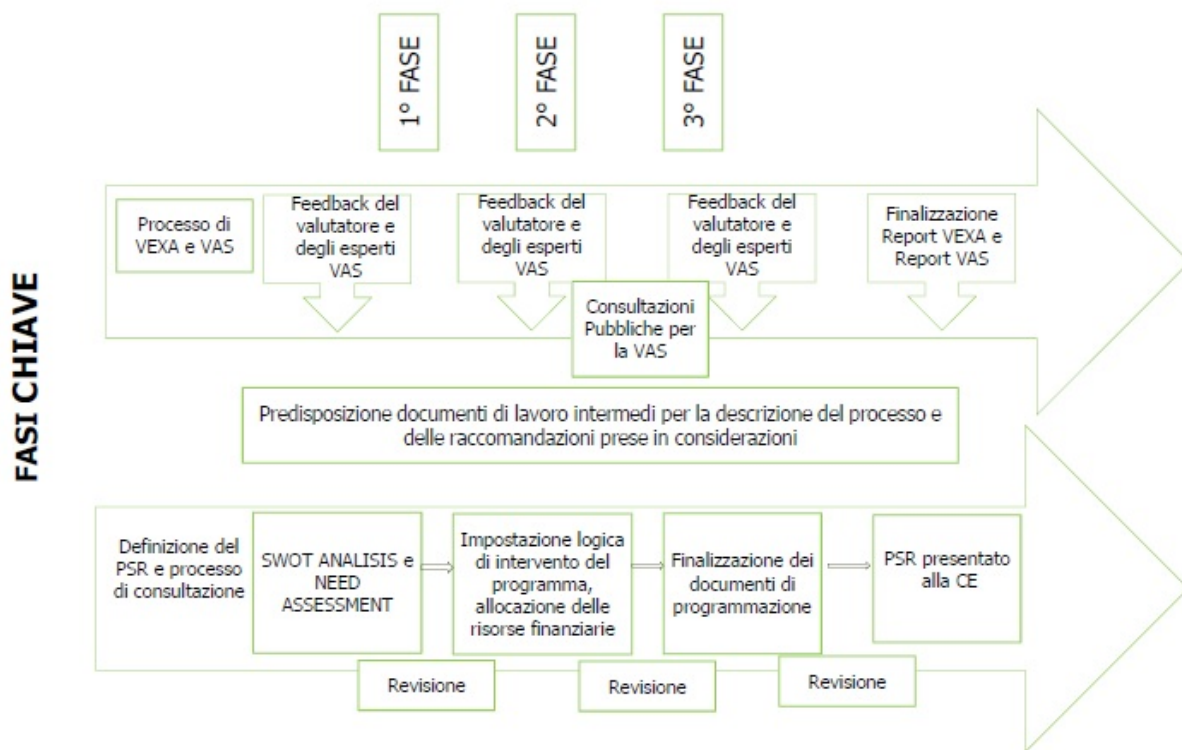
FASI CHIAVE

1° FASE

2° FASE

3° FASE

Processo di VEXA e VAS

Feedback del valutatore e degli esperti VAS

Feedback del valutatore e degli esperti VAS

Feedback del valutatore e degli esperti VAS

Finalizzazione Report VEXA e Report VAS

Consultazioni Pubbliche per la VAS

Predisposizione documenti di lavoro intermedi per la descrizione del processo e delle raccomandazioni prese in considerazioni

Definizione del PSR e processo di consultazione

SWOT ANALISIS e NEED ASSESSMENT

Impostazione logica di intervento del programma, allocazione delle risorse finanziarie

Finalizzazione dei documenti di programmazione

PSR presentato alla CE

Revisione

Revisione

Revisione